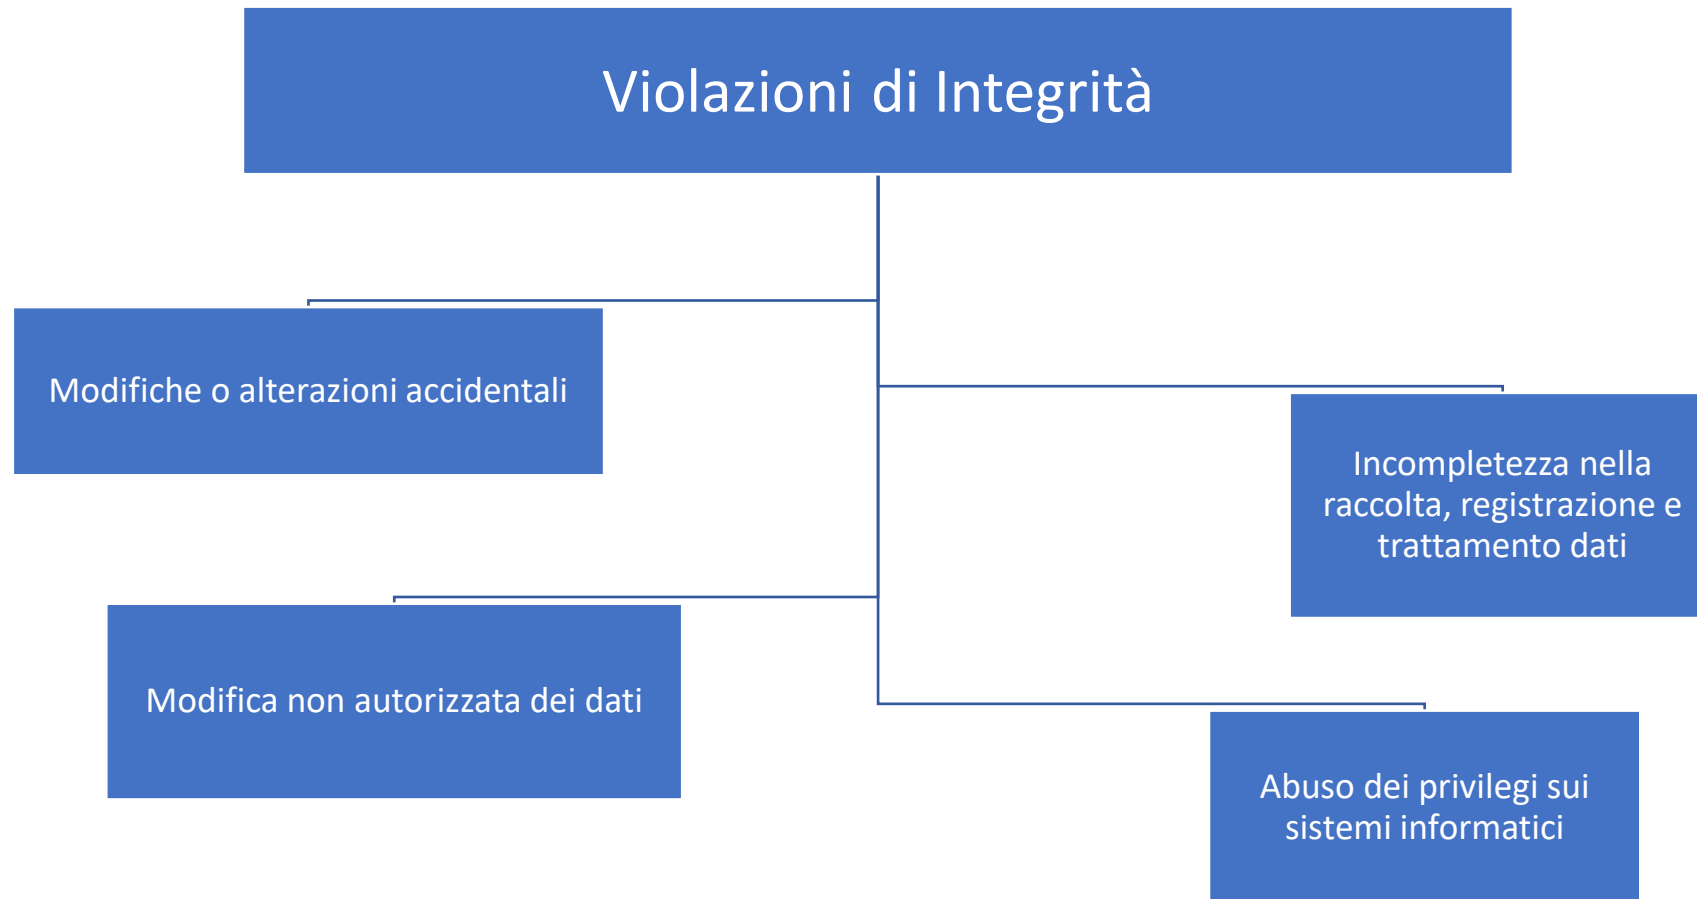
Violazioni di Integrità

Modifiche o alterazioni accidentali

Incompletezza nella raccolta, registrazione e trattamento dati

Modifica non autorizzata dei dati

Abuso dei privilegi sui sistemi informatici